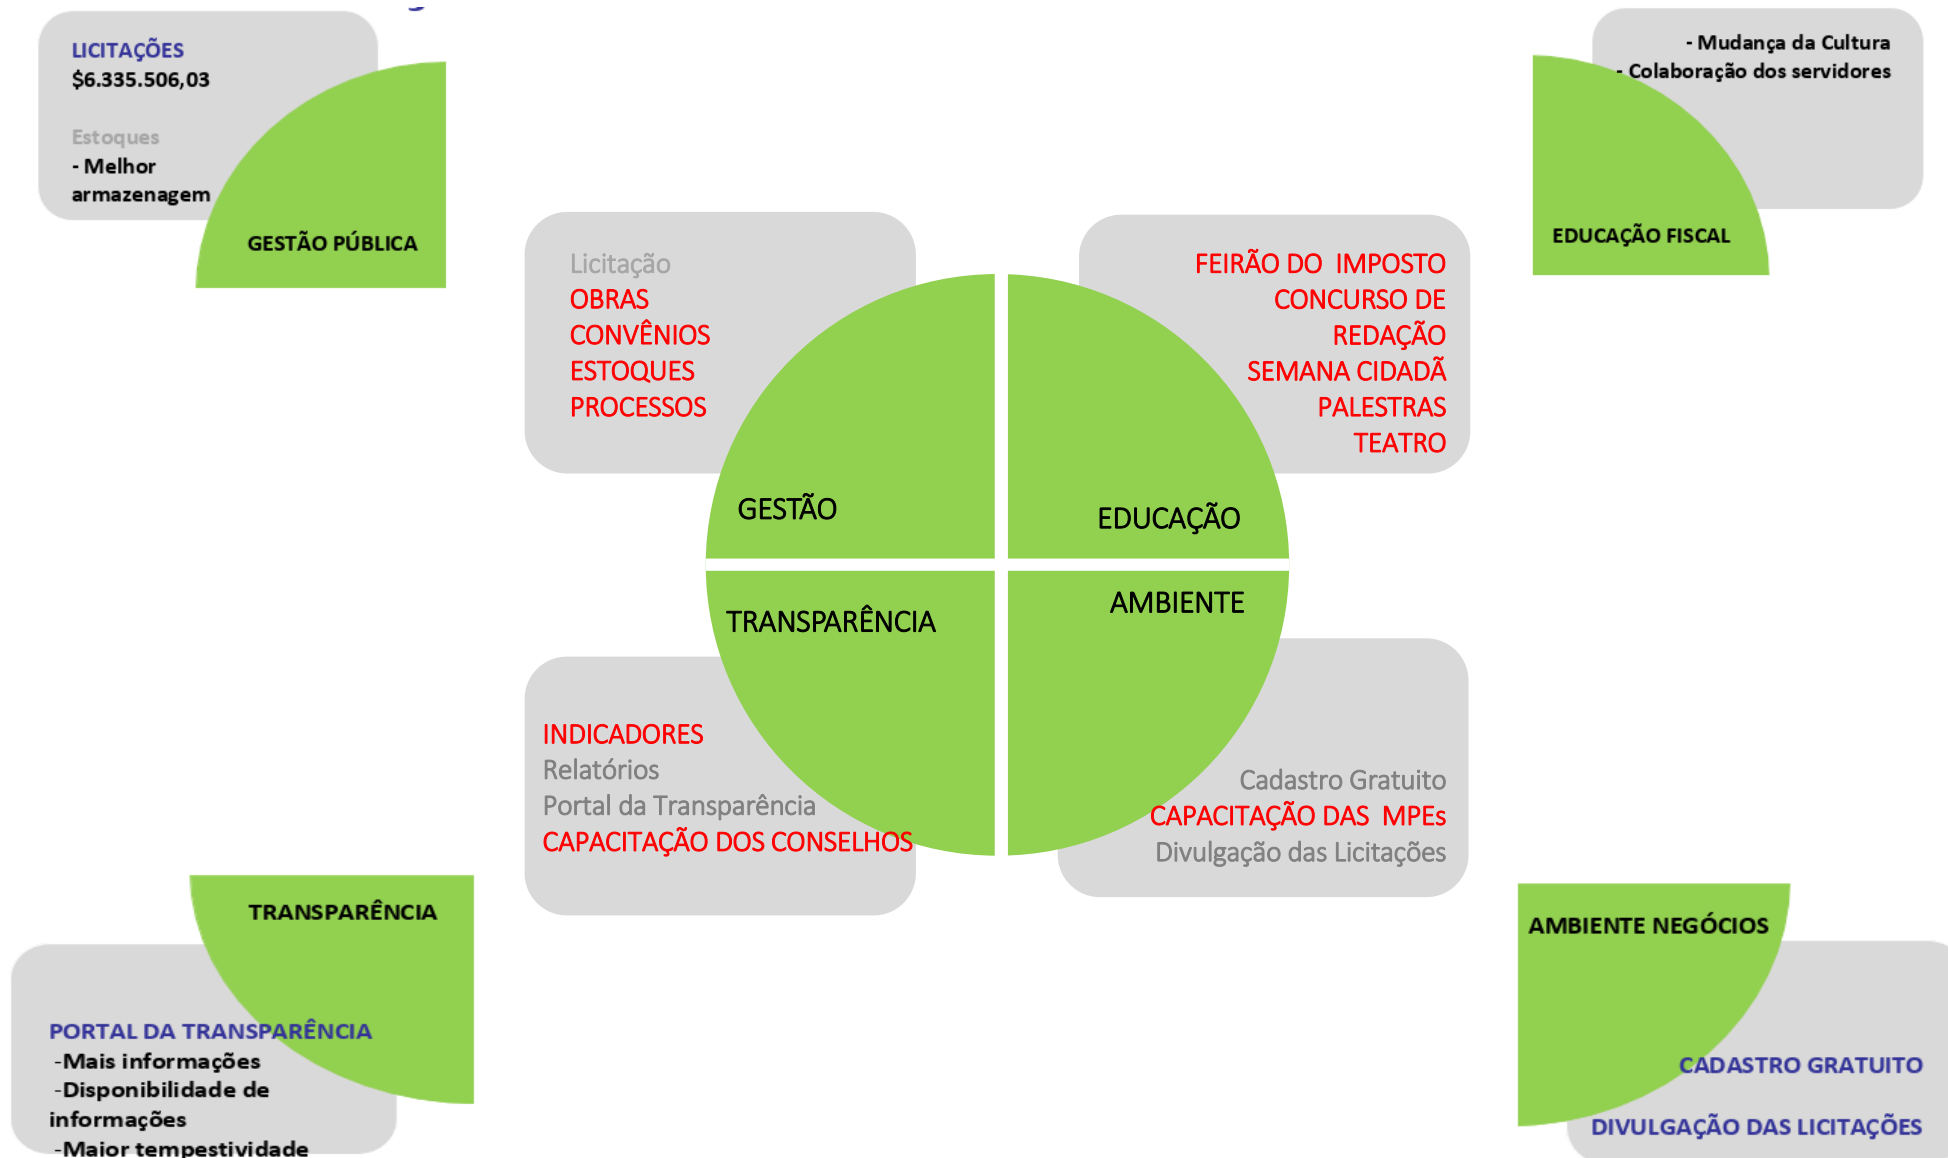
LICITAÇÕES
$6.335.506,03

Estoques
- Melhor armazenagem

GESTÃO PÚBLICA

- Mudança da Cultura
- Colaboração dos servidores

EDUCAÇÃO FISCAL

Licitação
OBRAS
CONVÊNIOS
ESTOQUES
PROCESSOS

FEIRÃO DO IMPOSTO
CONCURSO DE REDAÇÃO
SEMANA CIDADÃ
PALESTRAS
TEATRO

GESTÃO

EDUCAÇÃO

TRANSPARÊNCIA

AMBIENTE

INDICADORES
Relatórios
Portal da Transparência
CAPACITAÇÃO DOS CONSELHOS

Cadastro Gratuito
CAPACITAÇÃO DAS MPEs
Divulgação das Licitações

TRANSPARÊNCIA

PORTAL DA TRANSPARÊNCIA
-Mais informações
-Disponibilidade de informações
-Maior tempestividade

AMBIENTE NEGÓCIOS

CADASTRO GRATUITO
DIVULGAÇÃO DAS LICITAÇÕES